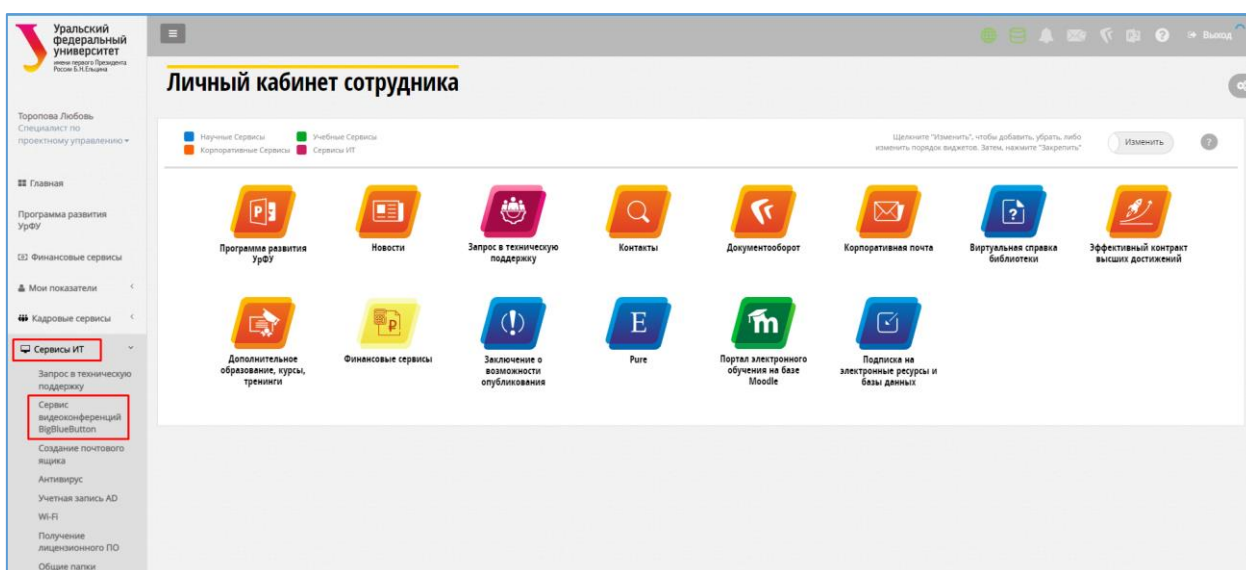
Уральский федеральный университет
имени первого Президента России Б.Н.Ельцина

Выход

Личный кабинет сотрудника

Торопова Любовь
Специалист по проектному управлению

Главная
Программа развития УрФУ
Финансовые сервисы
Мои показатели
Кадровые сервисы
Сервисы ИТ
Запрос в техническую поддержку
Сервис видеоконференций BigBlueButton
Создание почтового ящика
Антивирус
Учетная запись AD
Wi-Fi
Получение лицензионного ПО
Общие папки

Научные Сервисы
Учебные Сервисы
Корпоративные Сервисы
Сервисы ИТ

Щелкните "Изменить", чтобы добавить, убрать, либо изменить порядок виджетов. Затем, нажмите "Закрепить"

Изменить

Программа развития УрФУ
Новости
Запрос в техническую поддержку
Контакты
Документооборот
Корпоративная почта
Виртуальная справка библиотеки
Эффективный контракт высших достижений
Дополнительное образование, курсы, тренинги
Финансовые сервисы
Заключение о возможности опубликования
Pure
Портал электронного обучения на базе Moodle
Подписка на электронные ресурсы и базы данных